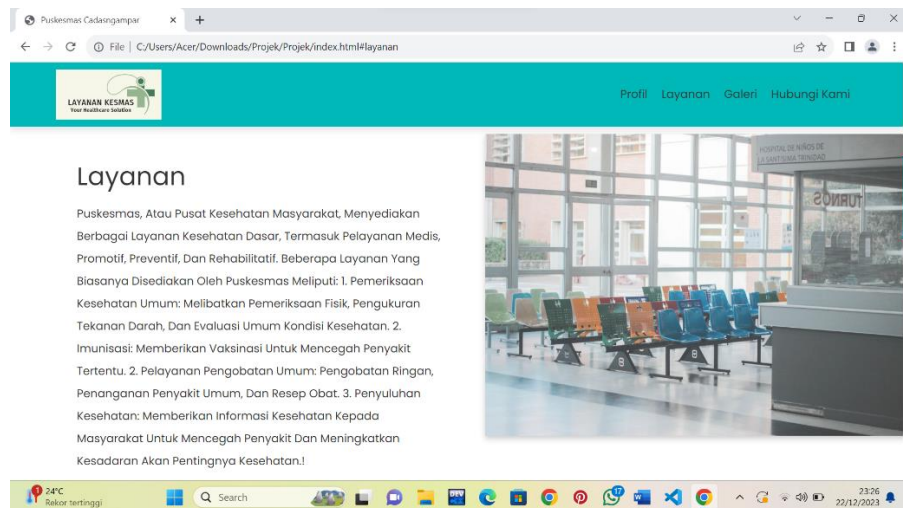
Puskesmas Cadasngampar
File | C:/Users/Acer/Downloads/Projek/Projek/index.html#layanan

LAYANAN KESMAS
Your Healthcare Solution

Profil Layanan Galeri Hubungi Kami

Layanan

Puskesmas, Atau Pusat Kesehatan Masyarakat, Menyediakan Berbagai Layanan Kesehatan Dasar, Termasuk Pelayanan Medis, Promotif, Preventif, Dan Rehabilitatif. Beberapa Layanan Yang Biasanya Disediakan Oleh Puskesmas Meliputi: 1. Pemeriksaan Kesehatan Umum: Melibatkan Pemeriksaan Fisik, Pengukuran Tekanan Darah, Dan Evaluasi Umum Kondisi Kesehatan. 2. Imunisasi: Memberikan Vaksinasi Untuk Mencegah Penyakit Tertentu. 2. Pelayanan Pengobatan Umum: Pengobatan Ringan, Penanganan Penyakit Umum, Dan Resep Obat. 3. Penyuluhan Kesehatan: Memberikan Informasi Kesehatan Kepada Masyarakat Untuk Mencegah Penyakit Dan Meningkatkan Kesadaran Akan Pentingnya Kesehatan.!

TURNOS

24°C
Rekor tertinggi
Search
23:26
22/12/2023